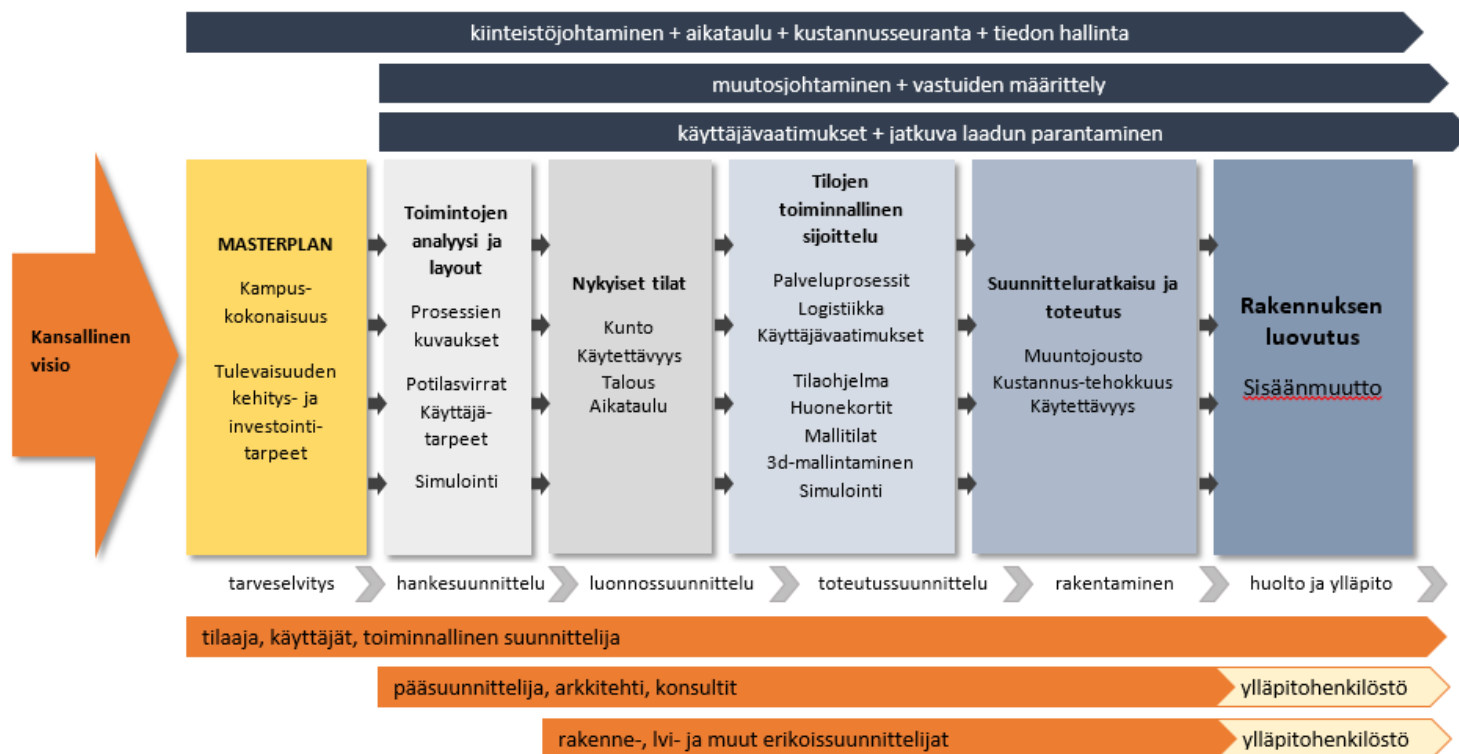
kiinteistöjohtaminen + aikataulu + kustannusseuranta + tiedon hallinta

muutosjohtaminen + vastuiden määrittely

käyttäjävaatimukset + jatkuva laadun parantaminen

Kansallinen visio

MASTERPLAN

Kampuskokonaisuus

Tulevaisuuden kehitys- ja investointitarpeet

Toimintojen analyysi ja layout

Prosessien kuvaukset

Potilasvirrat
Käyttäjätarpeet

Simulointi

Nykyiset tilat

Kunto
Käytettävyys
Talous
Aikataulu

Tilojen toiminnallinen sijoittelu

Palveluprosessit
Logistiikka
Käyttäjävaatimukset

Tilaohjelma
Huonekortit
Mallitilat
3d-mallintaminen
Simulointi

Suunnitteluratkaisu ja toteutus

Muuntojousto
Kustannus-tehokkuus
Käytettävyys

Rakennuksen luovutus

Sisäänmuutto

tarveselvitys

hankesuunnittelu

luonnossuunnittelu

toteutussuunnittelu

rakentaminen

huolto ja ylläpito

tilaaja, käyttäjät, toiminnallinen suunnittelija

pääsuunnittelija, arkkitehti, konsultit

ylläpitohenkilöstö

rakenne-, lvi- ja muut erikoissuunnittelijat

ylläpitohenkilöstö